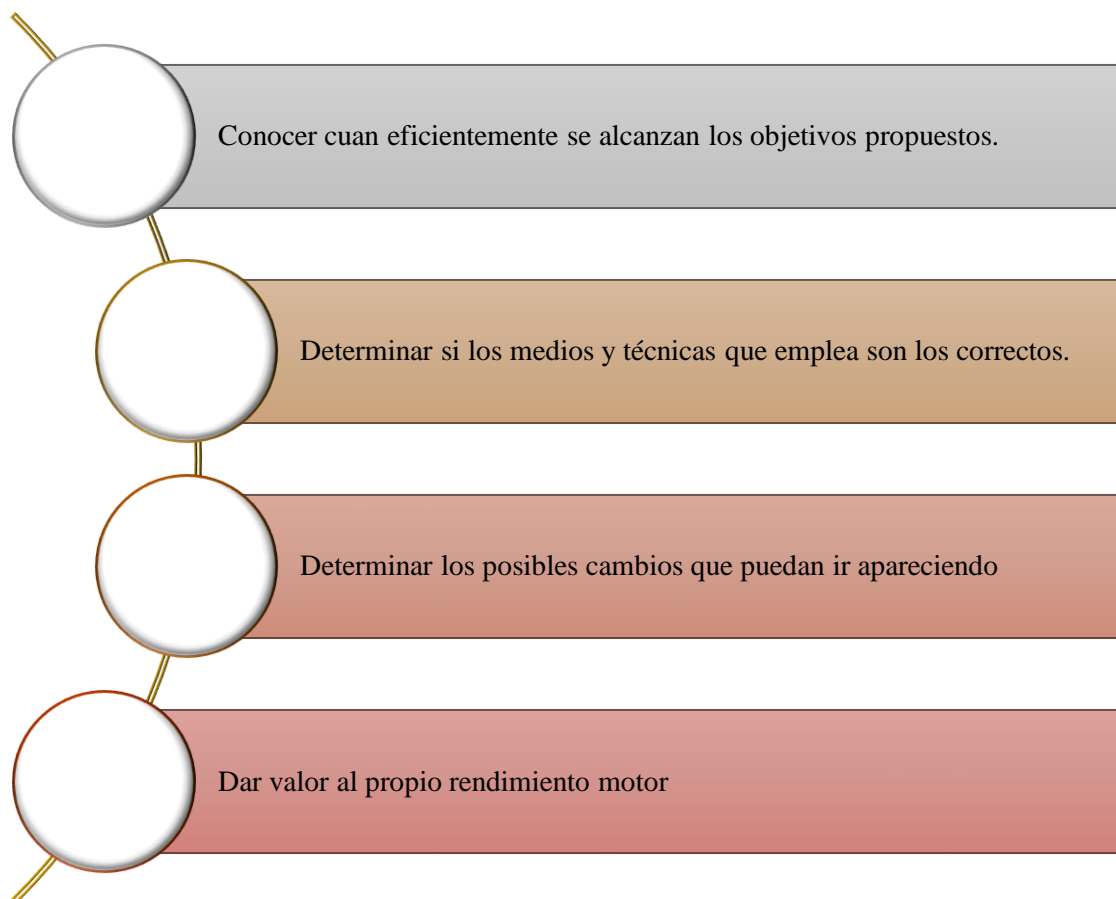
Conocer cuan eficientemente se alcanzan los objetivos propuestos.

Determinar si los medios y técnicas que emplea son los correctos.

Determinar los posibles cambios que puedan ir apareciendo

Dar valor al propio rendimiento motor